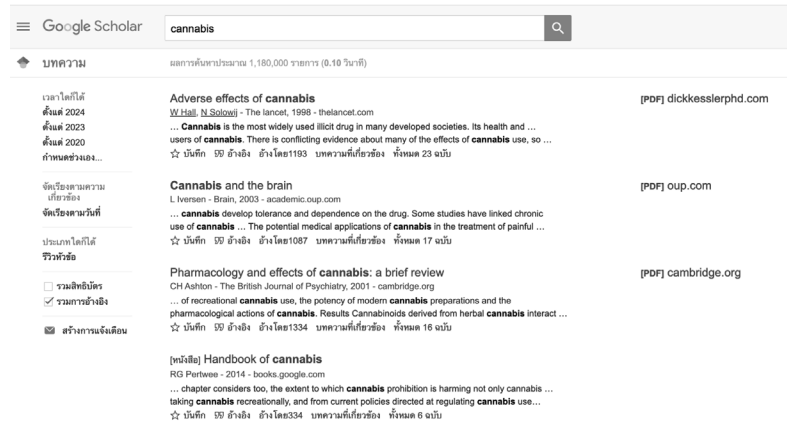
Google Scholar

cannabis

บทความ

ผลการค้นหาประมาณ 1,180,000 รายการ (0.10 วินาที)

เวลาใดก็ได้
ตั้งแต่ 2024
ตั้งแต่ 2023
ตั้งแต่ 2020
กำหนดช่วงเอง...

จัดเรียงตามความเกี่ยวข้อง
จัดเรียงตามวันที่

ประเภทใดก็ได้
รีวิวหัวข้อ

รวมสิทธิบัตร
รวมการอ้างอิง

สร้างการแจ้งเตือน

Adverse effects of cannabis
W Hall, N Solowij - The lancet, 1998 - thelancet.com
… Cannabis is the most widely used illicit drug in many developed societies. Its health and … users of cannabis. There is conflicting evidence about many of the effects of cannabis use, so …
บันทึก อ้างอิง อ้างโดย1193 บทความที่เกี่ยวข้อง ทั้งหมด 23 ฉบับ

[PDF] dickkesslerphd.com

Cannabis and the brain
L Iversen - Brain, 2003 - academic.oup.com
… cannabis develop tolerance and dependence on the drug. Some studies have linked chronic use of cannabis … The potential medical applications of cannabis in the treatment of painful …
บันทึก อ้างอิง อ้างโดย1087 บทความที่เกี่ยวข้อง ทั้งหมด 17 ฉบับ

[PDF] oup.com

Pharmacology and effects of cannabis: a brief review
CH Ashton - The British Journal of Psychiatry, 2001 - cambridge.org
… of recreational cannabis use, the potency of modern cannabis preparations and the pharmacological actions of cannabis. Results Cannabinoids derived from herbal cannabis interact …
บันทึก อ้างอิง อ้างโดย1334 บทความที่เกี่ยวข้อง ทั้งหมด 16 ฉบับ

[PDF] cambridge.org

[หนังสือ] Handbook of cannabis
RG Pertwee - 2014 - books.google.com
… chapter considers too, the extent to which cannabis prohibition is harming not only cannabis … taking cannabis recreationally, and from current policies directed at regulating cannabis use…
บันทึก อ้างอิง อ้างโดย334 บทความที่เกี่ยวข้อง ทั้งหมด 6 ฉบับ